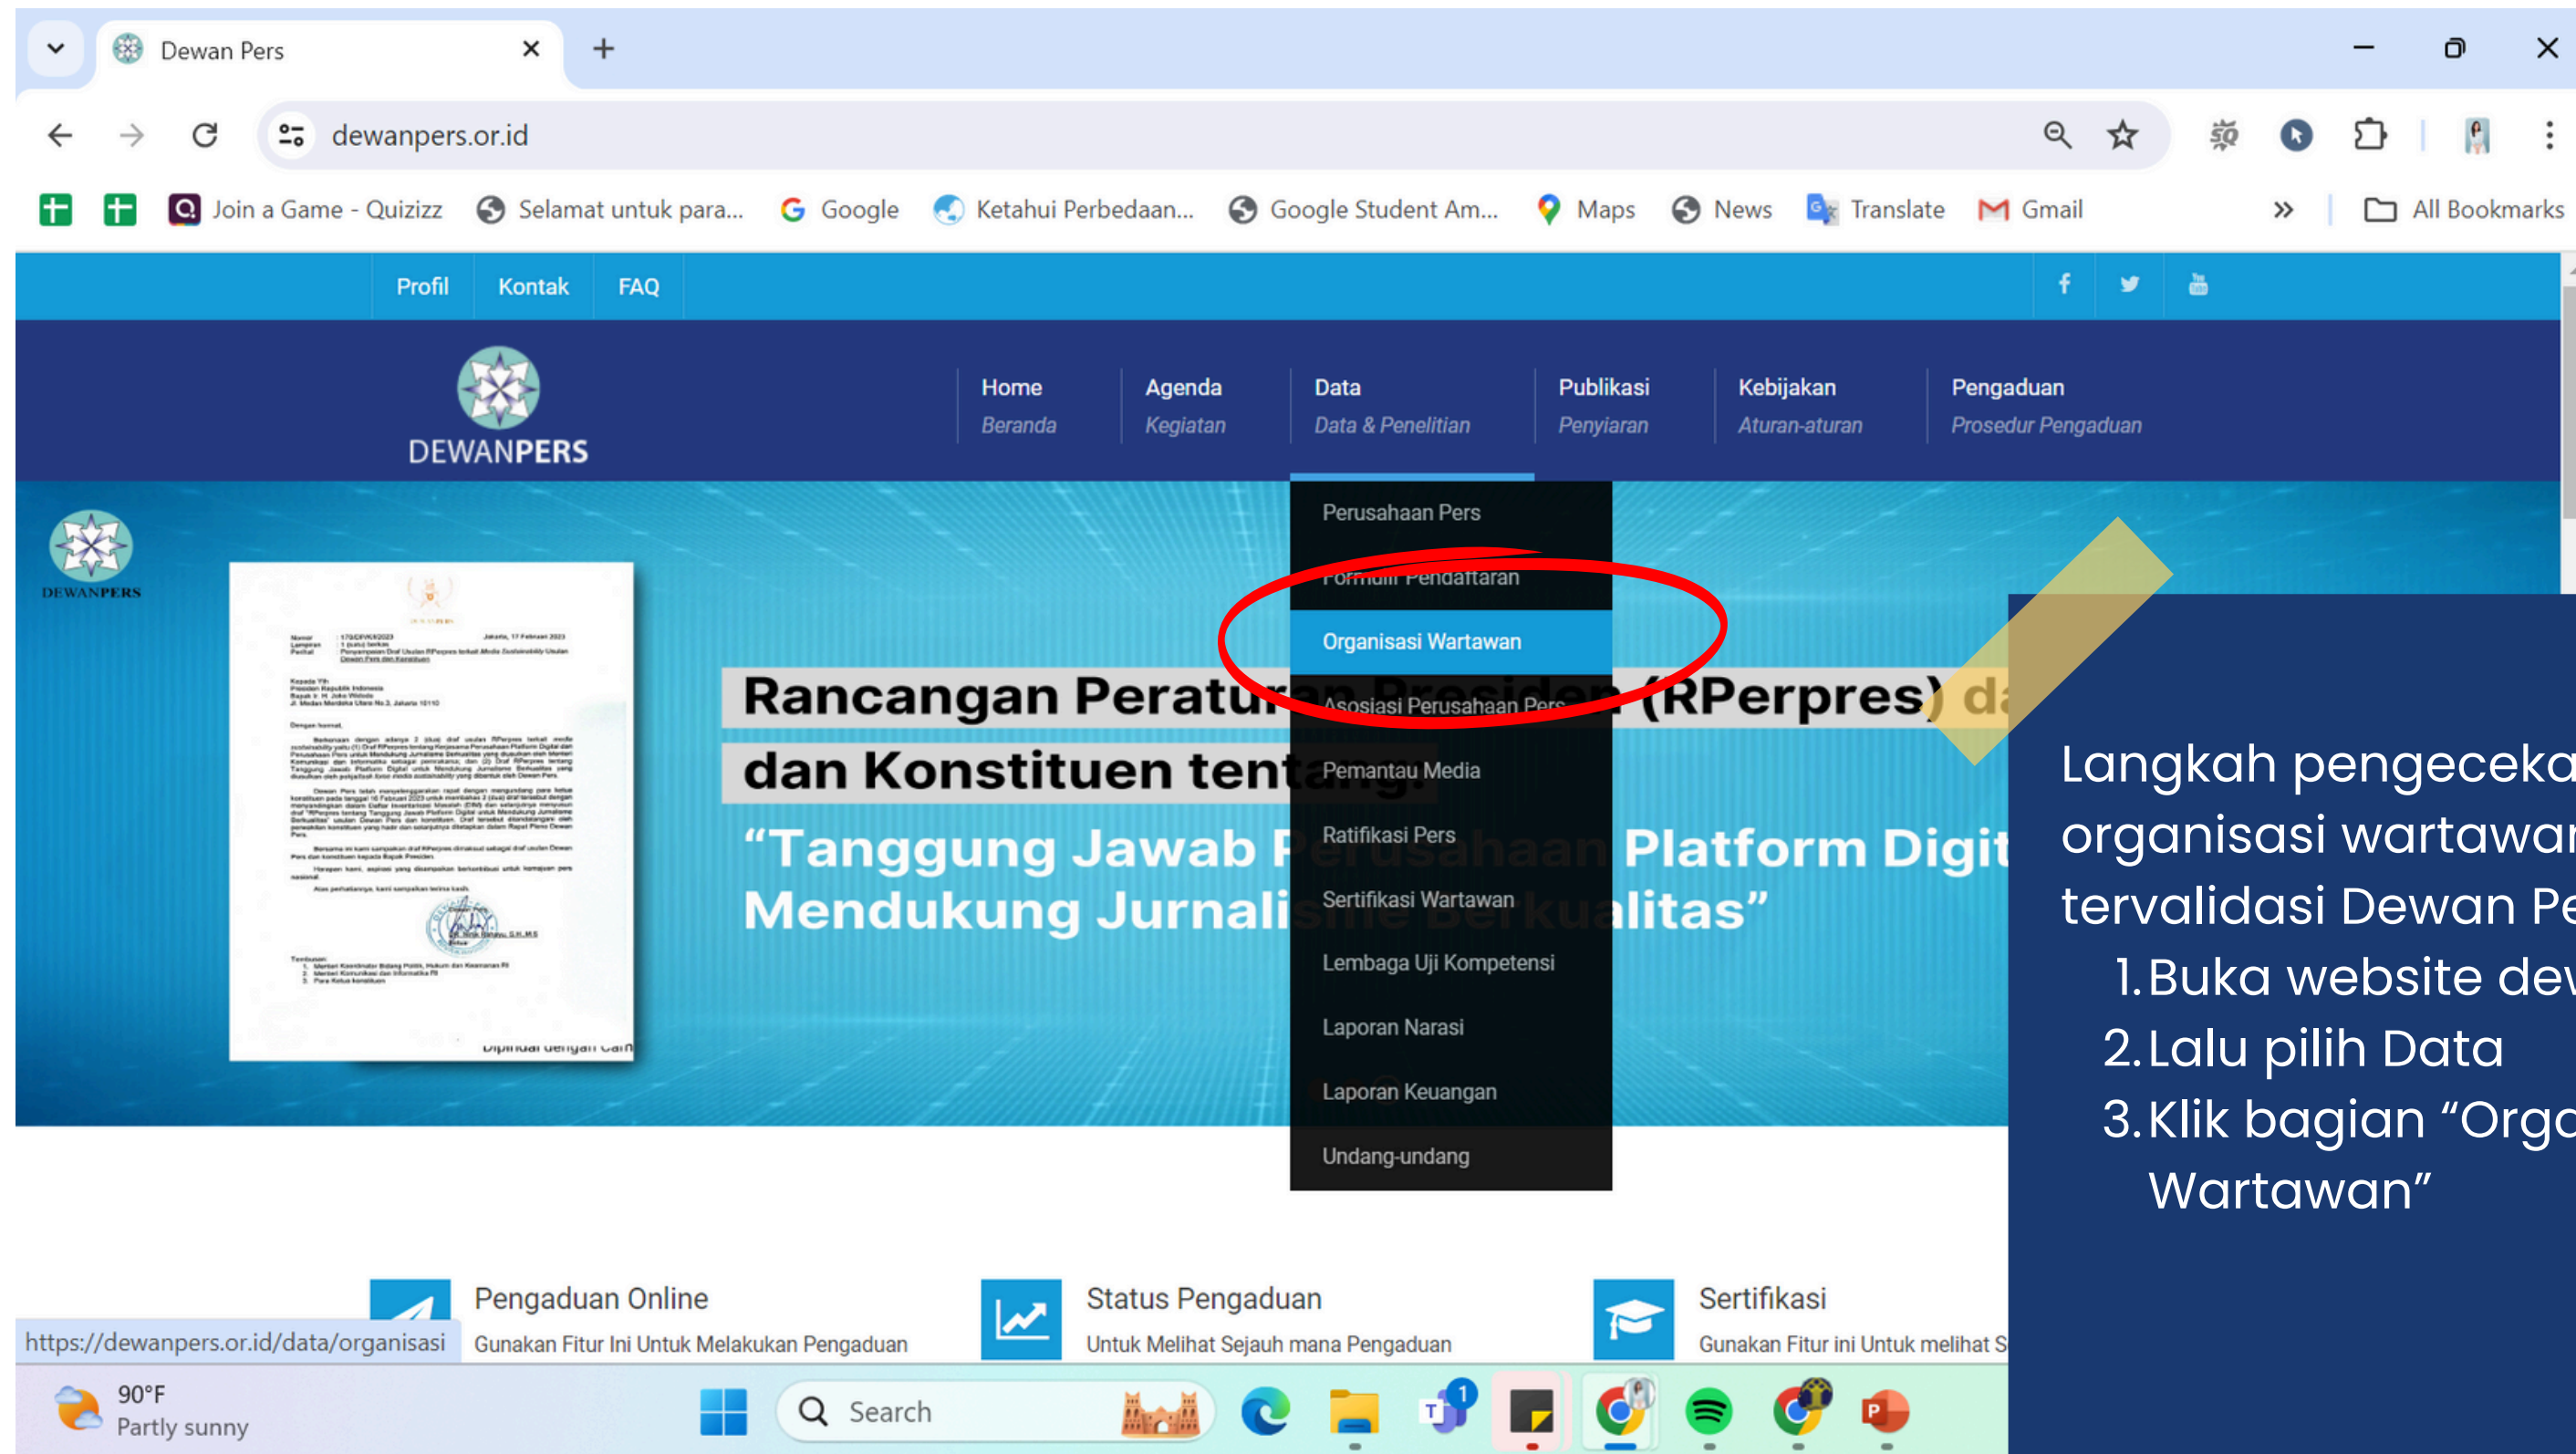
Dewan Pers

dewanpers.or.id

Join a Game - Quizizz  Selamat untuk para...  Google  Ketahui Perbedaan...  Google Student Am...  Maps  News  Translate  Gmail  All Bookmarks

Profil  Kontak  FAQ

DEWANPERS

Home Beranda  Agenda Kegiatan  Data Data & Penelitian  Publikasi Penyiaran  Kebijakan Aturan-aturan  Pengaduan Prosedur Pengaduan

Perusahaan Pers
Formulir Pendaftaran
Organisasi Wartawan
Asosiasi Perusahaan Pers
Pemantau Media
Ratifikasi Pers
Sertifikasi Wartawan
Lembaga Uji Kompetensi
Laporan Narasi
Laporan Keuangan
Undang-undang

DEWANPERS

Rancangan Peratur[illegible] (RPerpres) d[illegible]
dan Konstituen tent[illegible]
“Tanggung Jawab P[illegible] Platform Digit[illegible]
Mendukung Jurnali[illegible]alitas”

Langkah pengeceka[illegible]
organisasi wartawa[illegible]
tervalidasi Dewan Pe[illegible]
1. Buka website dev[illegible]
2. Lalu pilih Data
3. Klik bagian “Orga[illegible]
Wartawan”

Pengaduan Online
Gunakan Fitur Ini Untuk Melakukan Pengaduan

Status Pengaduan
Untuk Melihat Sejauh mana Pengaduan

Sertifikasi
Gunakan Fitur ini Untuk melihat S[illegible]

https://dewanpers.or.id/data/organisasi

90°F
Partly sunny

Search